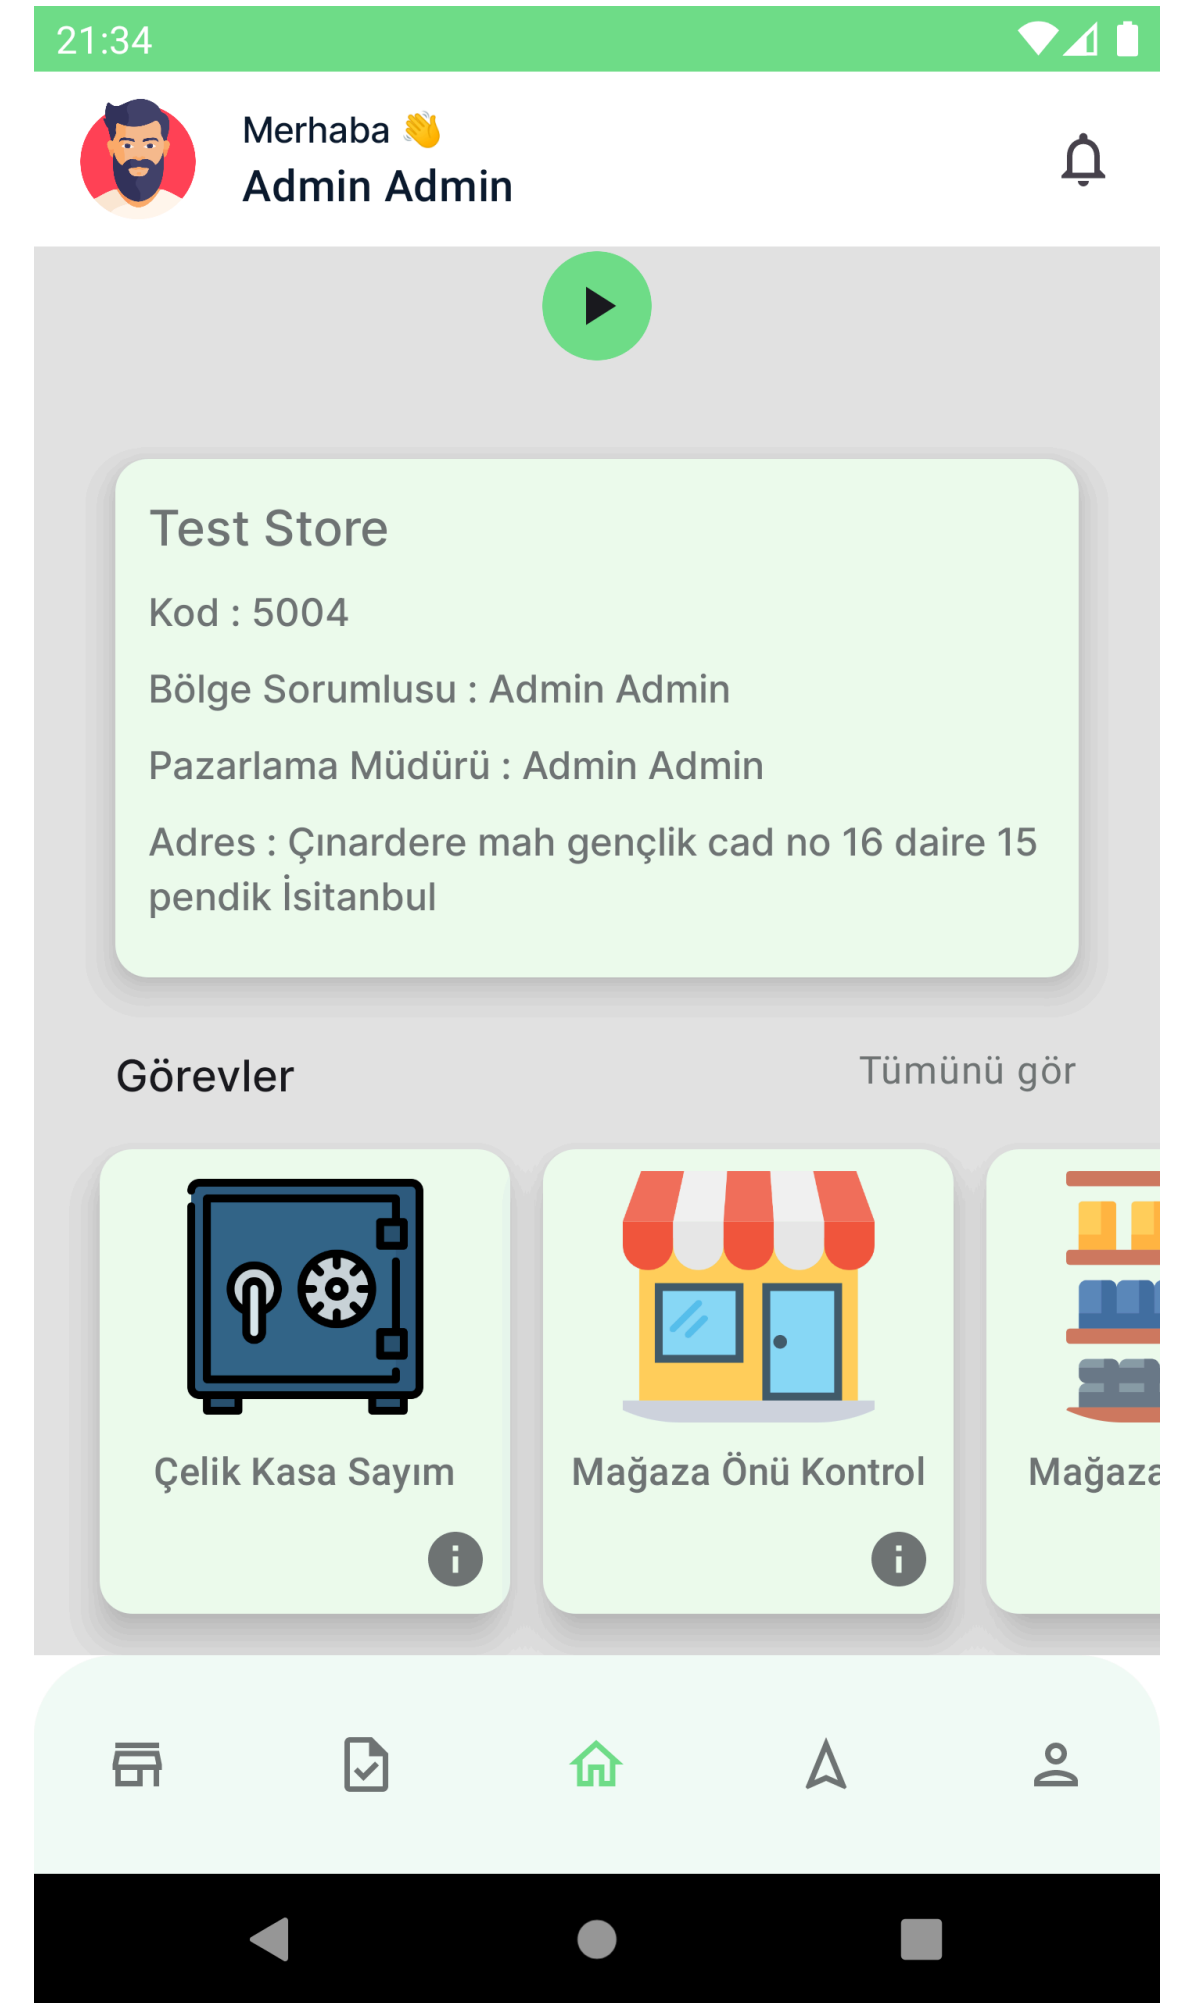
21:34

Merhaba 👋
Admin Admin

Test Store

Kod : 5004

Bölge Sorumlusu : Admin Admin

Pazarlama Müdürü : Admin Admin

Adres : Çınardere mah gençlik cad no 16 daire 15 pendik İsitanbul

Görevler

Tümünü gör

Çelik Kasa Sayım

Mağaza Önü Kontrol

Mağaza